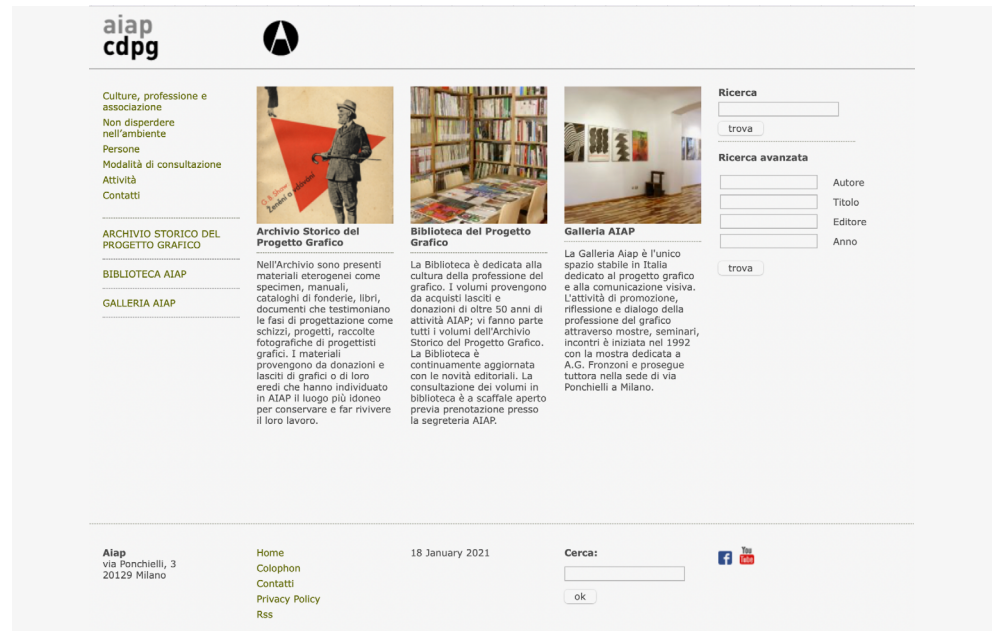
aiap
cdpg

Culture, professione e associazione
Non disperdere nell'ambiente
Persone
Modalità di consultazione
Attività
Contatti

ARCHIVIO STORICO DEL PROGETTO GRAFICO

BIBLIOTECA AIAP

GALLERIA AIAP

Archivio Storico del Progetto Grafico

Nell'Archivio sono presenti materiali eterogenei come specimen, manuali, cataloghi di fonderie, libri, documenti che testimoniano le fasi di progettazione come schizzi, progetti, raccolte fotografiche di progettisti grafici. I materiali provengono da donazioni e lasciti di grafici o di loro eredi che hanno individuato in AIAP il luogo più idoneo per conservare e far rivivere il loro lavoro.

Biblioteca del Progetto Grafico

La Biblioteca è dedicata alla cultura della professione del grafico. I volumi provengono da acquisti lasciti e donazioni di oltre 50 anni di attività AIAP; vi fanno parte tutti i volumi dell'Archivio Storico del Progetto Grafico. La Biblioteca è continuamente aggiornata con le novità editoriali. La consultazione dei volumi in biblioteca è a scaffale aperto previa prenotazione presso la segreteria AIAP.

Galleria AIAP

La Galleria Aiap è l'unico spazio stabile in Italia dedicato al progetto grafico e alla comunicazione visiva. L'attività di promozione, riflessione e dialogo della professione del grafico attraverso mostre, seminari, incontri è iniziata nel 1992 con la mostra dedicata a A.G. Fronzoni e prosegue tuttora nella sede di via Ponchielli a Milano.

Ricerca
trova

Ricerca avanzata
Autore
Titolo
Editore
Anno
trova

Aiap
via Ponchielli, 3
20129 Milano

Home
Colophon
Contatti
Privacy Policy
Rss

18 January 2021

Cerca:
ok